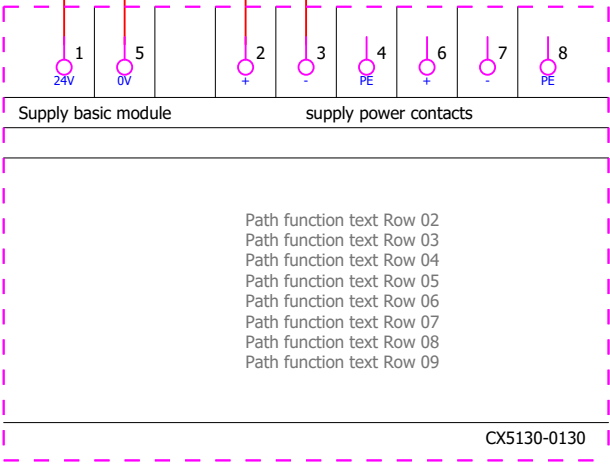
1 24V
5 0V
2 +
3 -
4 PE
6 +
7 -
8 PE

Supply basic module
supply power contacts

Path function text Row 02
Path function text Row 03
Path function text Row 04
Path function text Row 05
Path function text Row 06
Path function text Row 07
Path function text Row 08
Path function text Row 09

CX5130-0130